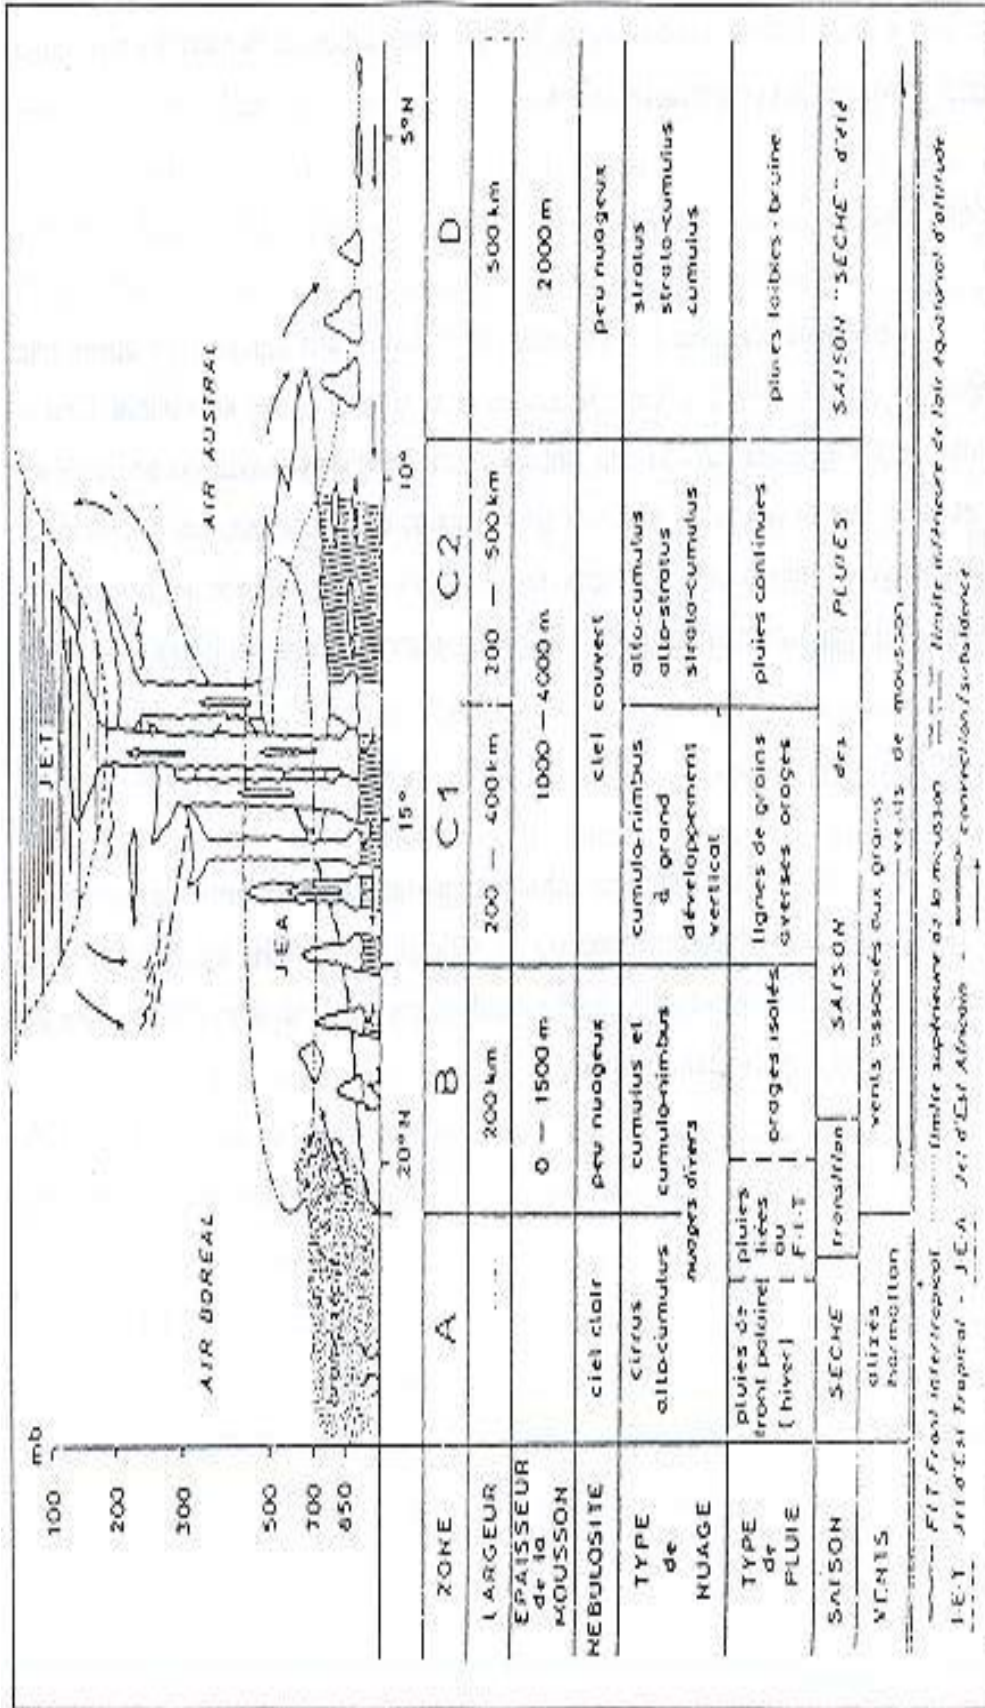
mb
100
200
300
500
700
850

AIR BORÉAL
AIR AUSTRAL
J.E.T.
J.E.A.
brume sèche
20° N
15°
10°
5° N

| ZONE | A | B | C1 | C2 | D |
|---|---|---|---|---|---|
| LARGEUR | ..... | 200 km | 200 — 400 km | 200 — 500 km | 500 km |
| ÉPAISSEUR de la MOUSSON | | 0 — 1500 m | 1000 — 4000 m | | 2000 m |
| NÉBULOSITÉ | ciel clair | peu nuageux | ciel couvert | | peu nuageux |
| TYPE de NUAGE | cirrus alto-cumulus | cumulus et cumulo-nimbus nuages divers | cumulo-nimbus à grand développement vertical | alto-cumulus alto-stratus strato-cumulus | stratus strato-cumulus cumulus |
| TYPE de PLUIE | pluies de front polaire (hiver) | pluies liées au F.I.T. / orages isolés | lignes de grains averses orages | pluies continues | pluies faibles - bruine |
| SAISON | SÈCHE | transition | SAISON des | PLUIES | SAISON "SÈCHE" d'été |
| VENTS | alizés harmattan | vents associés aux grains | vents de mousson | | |

— F.I.T. Front intertropical ...... limite supérieure de la mousson — — limite inférieure de l'air équatorial d'altitude
J.E.T. Jet d'Est Tropical - J.E.A. Jet d'Est Africain - convection / subsidence